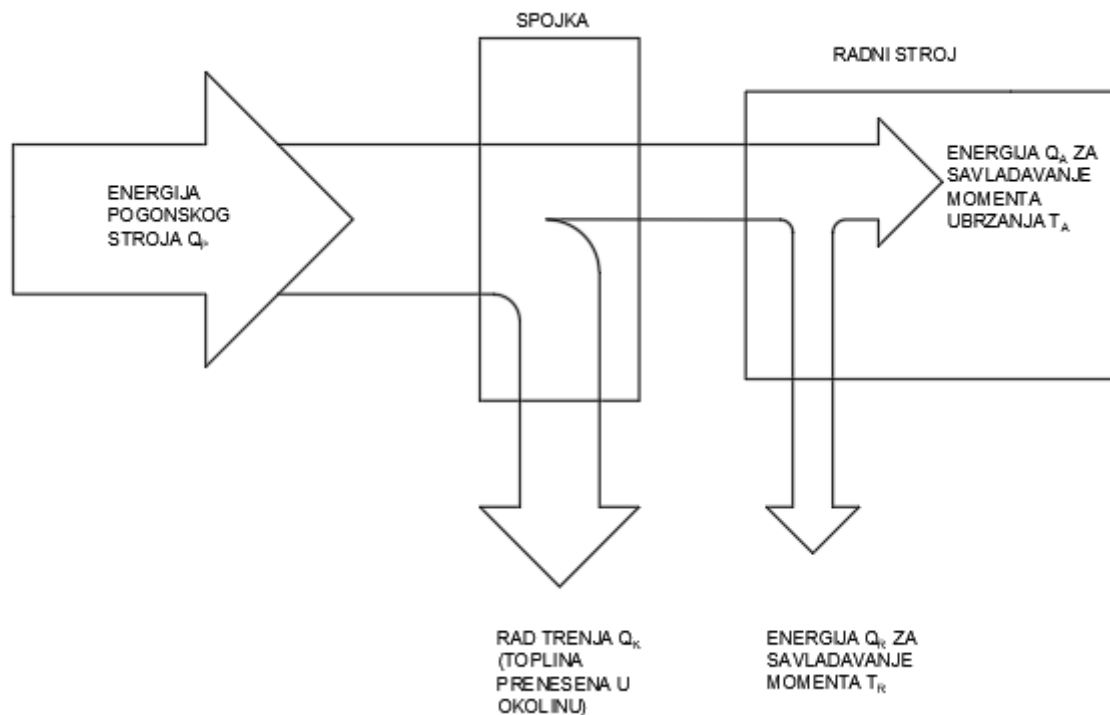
SPOJKA

RADNI STROJ

ENERGIJA POGONSKOG STROJA $Q_P$

ENERGIJA $Q_A$ ZA SAVLADAVANJE MOMENTA UBRZANJA $T_A$

RAD TRENJA $Q_K$ (TOPLINA PRENESENA U OKOLINU)

ENERGIJA $Q_R$ ZA SAVLADAVANJE MOMENTA $T_R$